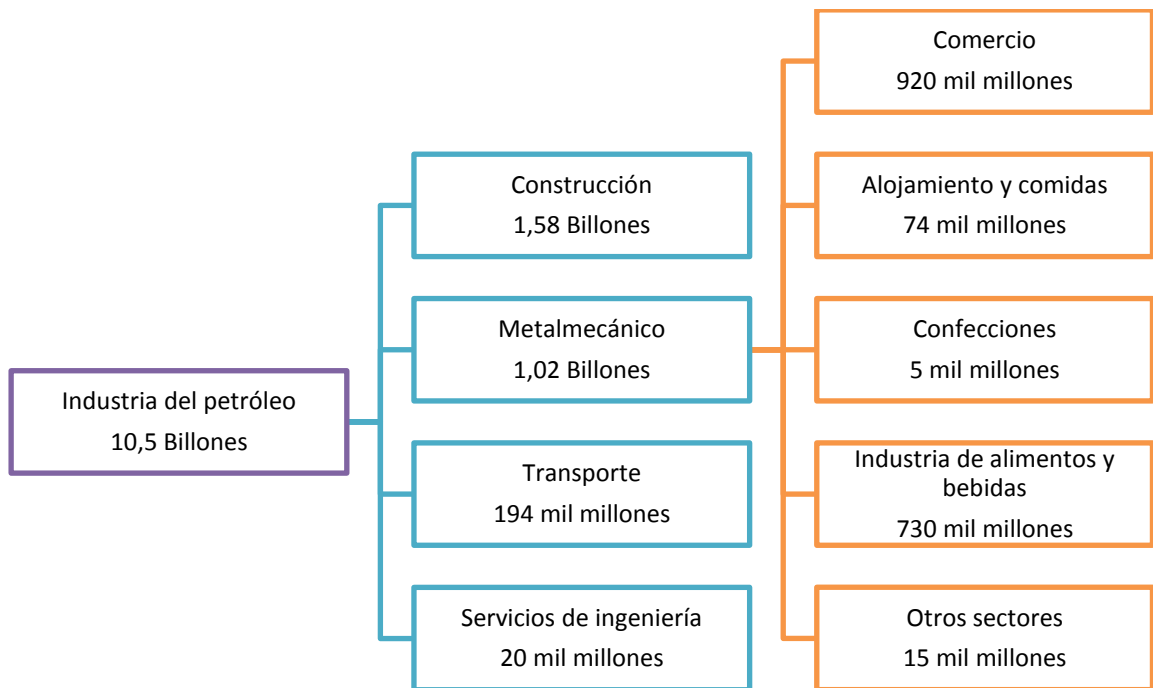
Industria del petróleo
10,5 Billones

Construcción
1,58 Billones

Metalmecánico
1,02 Billones

Transporte
194 mil millones

Servicios de ingeniería
20 mil millones

Comercio
920 mil millones

Alojamiento y comidas
74 mil millones

Confecciones
5 mil millones

Industria de alimentos y bebidas
730 mil millones

Otros sectores
15 mil millones